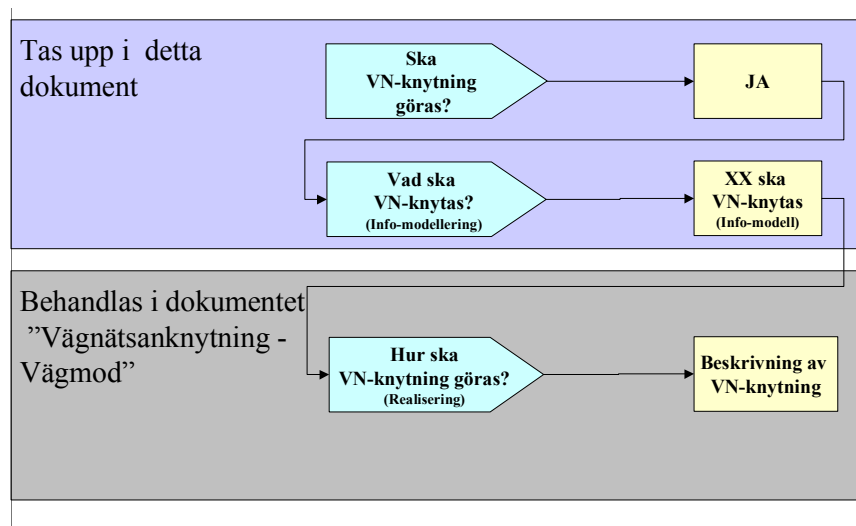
Tas upp i detta dokument

Ska VN-knytning göras?

JA

Vad ska VN-knytas?
(Info-modellering)

XX ska VN-knytas
(Info-modell)

Behandlas i dokumentet ”Vägnätsanknytning - Vägmod”

Hur ska VN-knytning göras?
(Realisering)

Beskrivning av VN-knytning